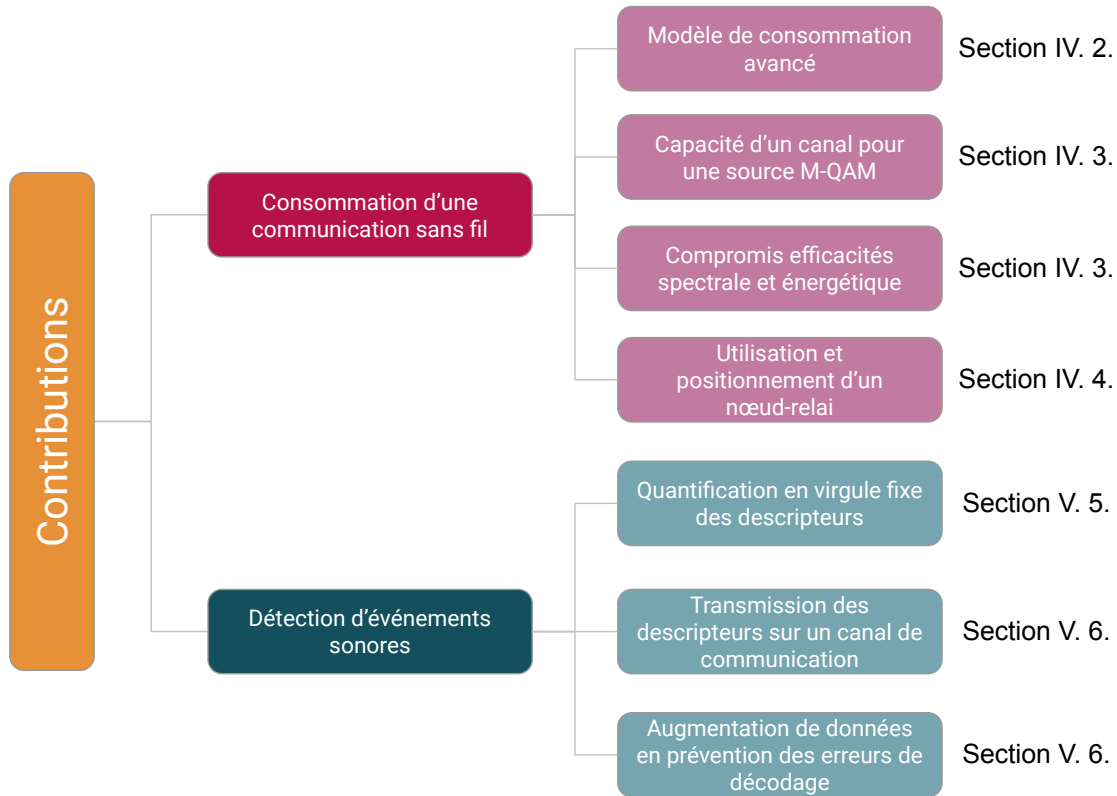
Contributions

Consommation d'une communication sans fil

Modèle de consommation avancé

Section IV. 2.

Capacité d'un canal pour une source M-QAM

Section IV. 3.

Compromis efficacités spectrale et énergétique

Section IV. 3.

Utilisation et positionnement d'un nœud-relai

Section IV. 4.

Détection d'événements sonores

Quantification en virgule fixe des descripteurs

Section V. 5.

Transmission des descripteurs sur un canal de communication

Section V. 6.

Augmentation de données en prévention des erreurs de décodage

Section V. 6.